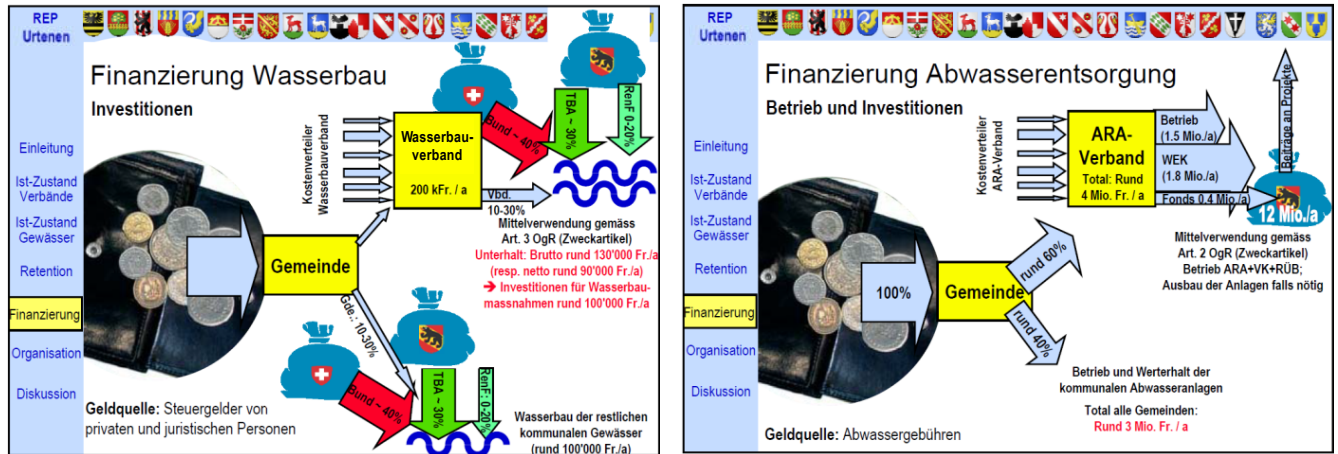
REP
Urtenen

Einleitung

Ist-Zustand Verbände

Ist-Zustand Gewässer

Retention

Finanzierung

Organisation

Diskussion

Finanzierung Wasserbau

Investitionen

Kostenverteiler Wasserbauverband

Wasserbau-verband

200 kFr. / a

Bund ~ 40%

TBA ~ 30%

RenF 0-20%

Vbd. 10-30%

Mittelverwendung gemäss Art. 3 OgR (Zweckartikel)

Unterhalt: Brutto rund 130'000 Fr./a (resp. netto rund 90'000 Fr./a)

→ Investitionen für Wasserbaumassnahmen rund 100'000 Fr./a

Gemeinde

Gde.: 10-30%

Bund ~ 40%

TBA ~ 30%

RenF: 0-20%

Geldquelle: Steuergelder von privaten und juristischen Personen

Wasserbau der restlichen kommunalen Gewässer (rund 100'000 Fr./a)

REP
Urtenen

Einleitung

Ist-Zustand Verbände

Ist-Zustand Gewässer

Retention

Finanzierung

Organisation

Diskussion

Finanzierung Abwasserentsorgung

Betrieb und Investitionen

Kostenverteiler ARA-Verband

ARA-Verband

Total: Rund 4 Mio. Fr. / a

Betrieb (1.5 Mio./a)

WEK (1.8 Mio./a)

Fonds 0.4 Mio./a

Beiträge an Projekte

12 Mio./a

Mittelverwendung gemäss Art. 2 OgR (Zweckartikel) Betrieb ARA+VK+RÜB; Ausbau der Anlagen falls nötig

100%

Gemeinde

rund 60%

rund 40%

Betrieb und Werterhalt der kommunalen Abwasseranlagen

Total alle Gemeinden: Rund 3 Mio. Fr. / a

Geldquelle: Abwassergebühren